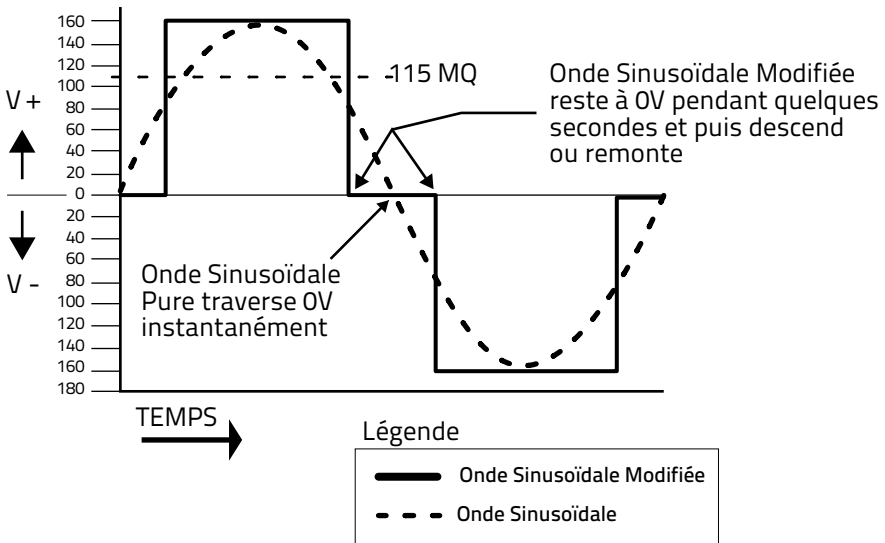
160
140
120
100
80
60
40
20
0
20
40
60
80
100
120
140
160
180

V +

V -

115 MQ

Onde Sinusoïdale Modifiée reste à 0V pendant quelques secondes et puis descend ou remonte

Onde Sinusoïdale Pure traverse 0V instantanément

TEMPS

Légende

Onde Sinusoïdale Modifiée

Onde Sinusoïdale